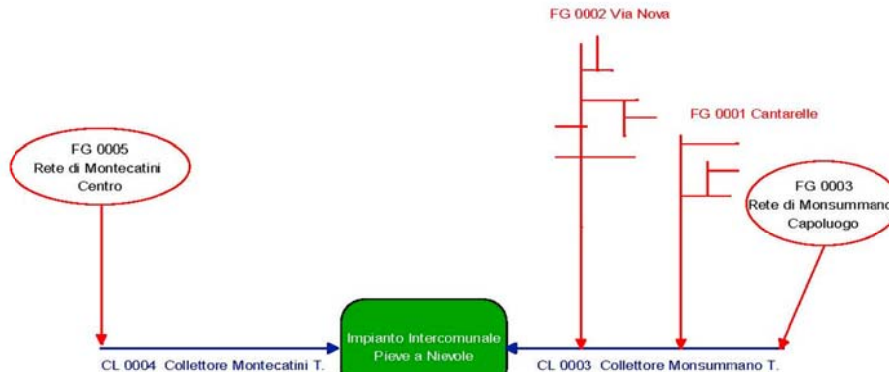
FG 0002 Via Nova

FG 0001 Cantarelle

FG 0005
Rete di Montecatini
Centro

FG 0003
Rete di Monsummano
Capoluogo

Impianto Intercomunale
Pieve a Nievole

CL 0004 Collettore Montecatini T.

CL 0003 Collettore Monsummano T.